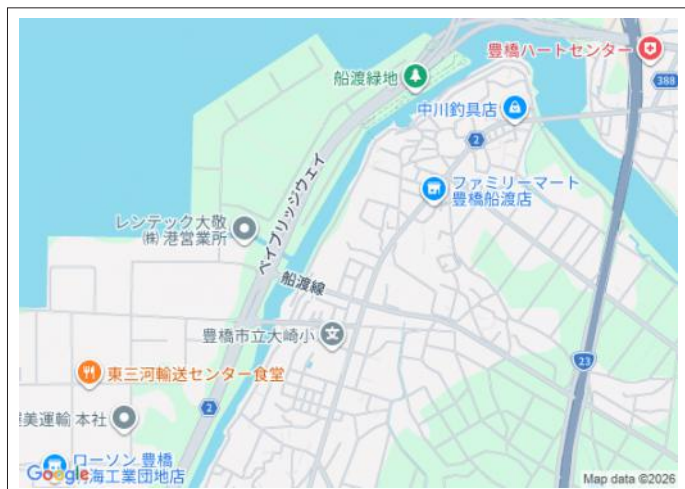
豊橋ハートセンター
388
船渡緑地
中川釣具店
2
ファミリーマート
豊橋船渡店
ベイブリッジウェイ
レンテック大敬
㈱ 港営業所
船渡線
豊橋市立大崎小
23
東三河輸送センター食堂
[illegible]美運輸 本社
2
ローソン 豊橋
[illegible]海工業団地店
Google
Map data ©2026